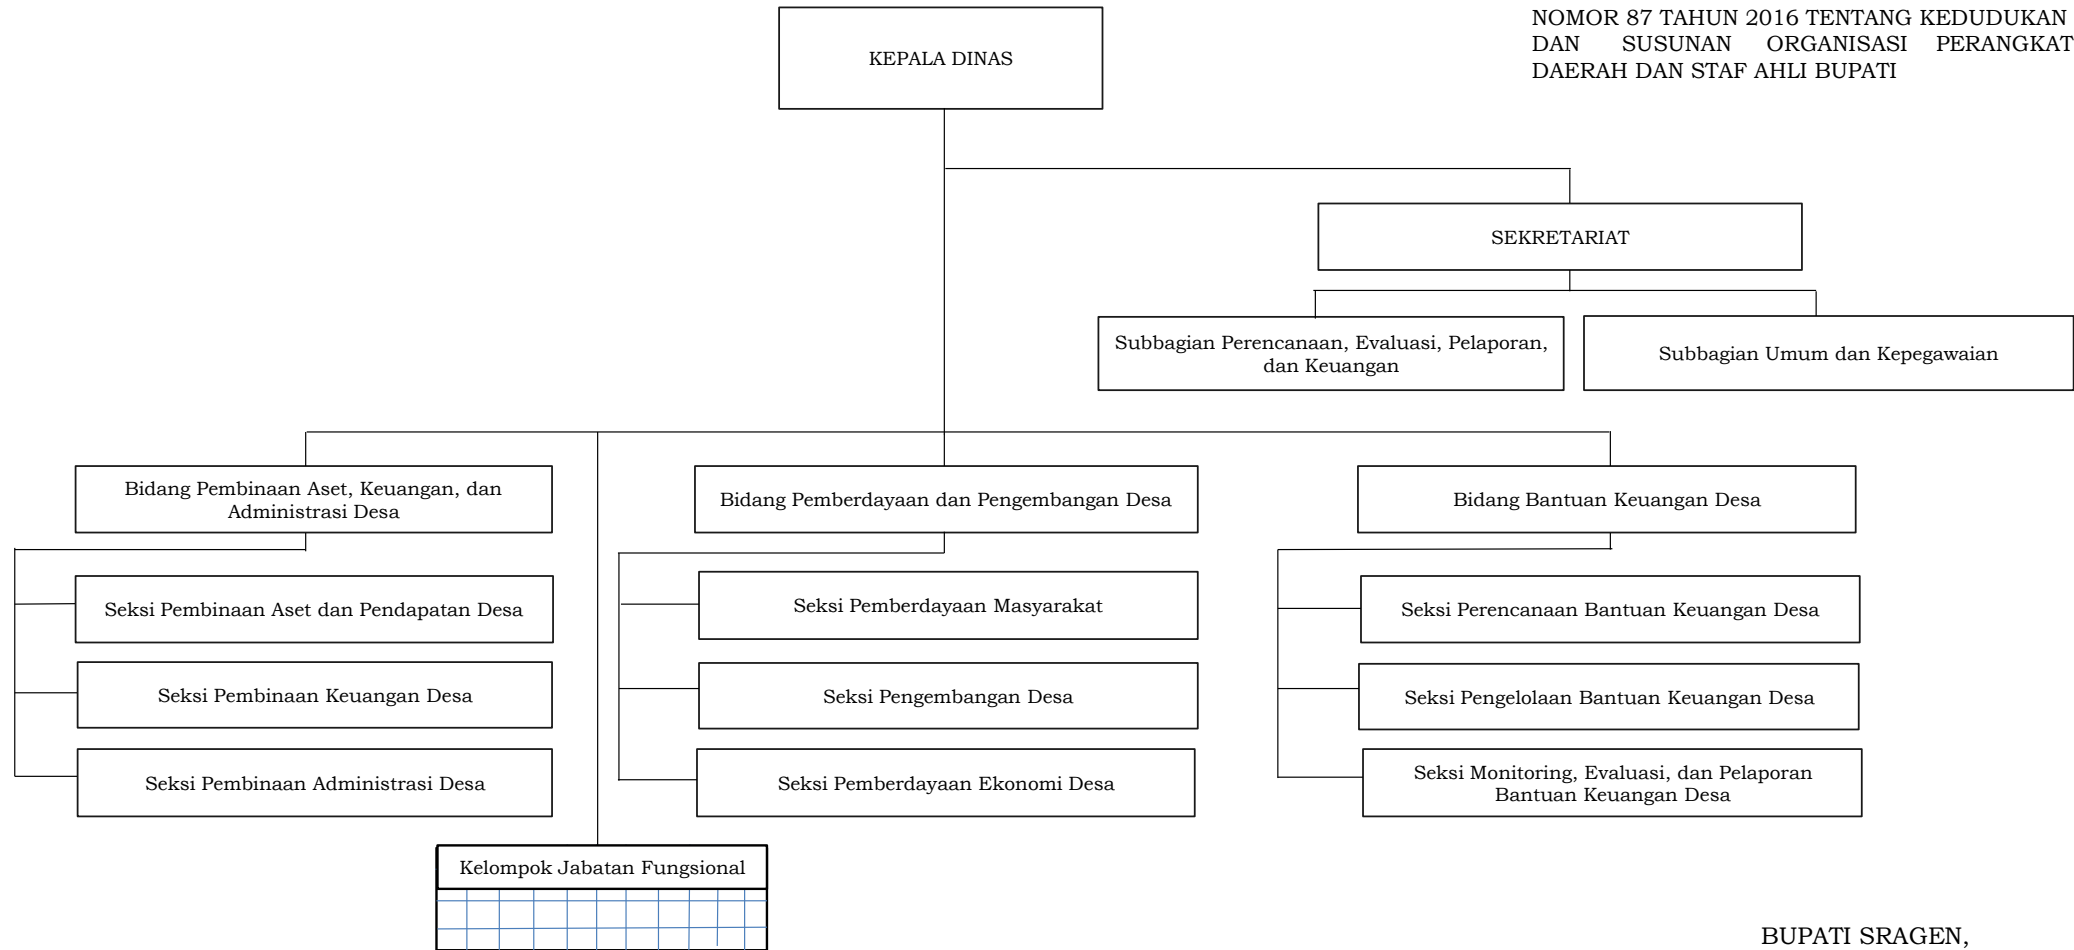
NOMOR 87 TAHUN 2016 TENTANG KEDUDUKAN DAN SUSUNAN ORGANISASI PERANGKAT DAERAH DAN STAF AHLI BUPATI

KEPALA DINAS

SEKRETARIAT

Subbagian Perencanaan, Evaluasi, Pelaporan, dan Keuangan

Subbagian Umum dan Kepegawaian

Bidang Pembinaan Aset, Keuangan, dan Administrasi Desa

Seksi Pembinaan Aset dan Pendapatan Desa

Seksi Pembinaan Keuangan Desa

Seksi Pembinaan Administrasi Desa

Bidang Pemberdayaan dan Pengembangan Desa

Seksi Pemberdayaan Masyarakat

Seksi Pengembangan Desa

Seksi Pemberdayaan Ekonomi Desa

Bidang Bantuan Keuangan Desa

Seksi Perencanaan Bantuan Keuangan Desa

Seksi Pengelolaan Bantuan Keuangan Desa

Seksi Monitoring, Evaluasi, dan Pelaporan Bantuan Keuangan Desa

Kelompok Jabatan Fungsional

BUPATI SRAGEN,